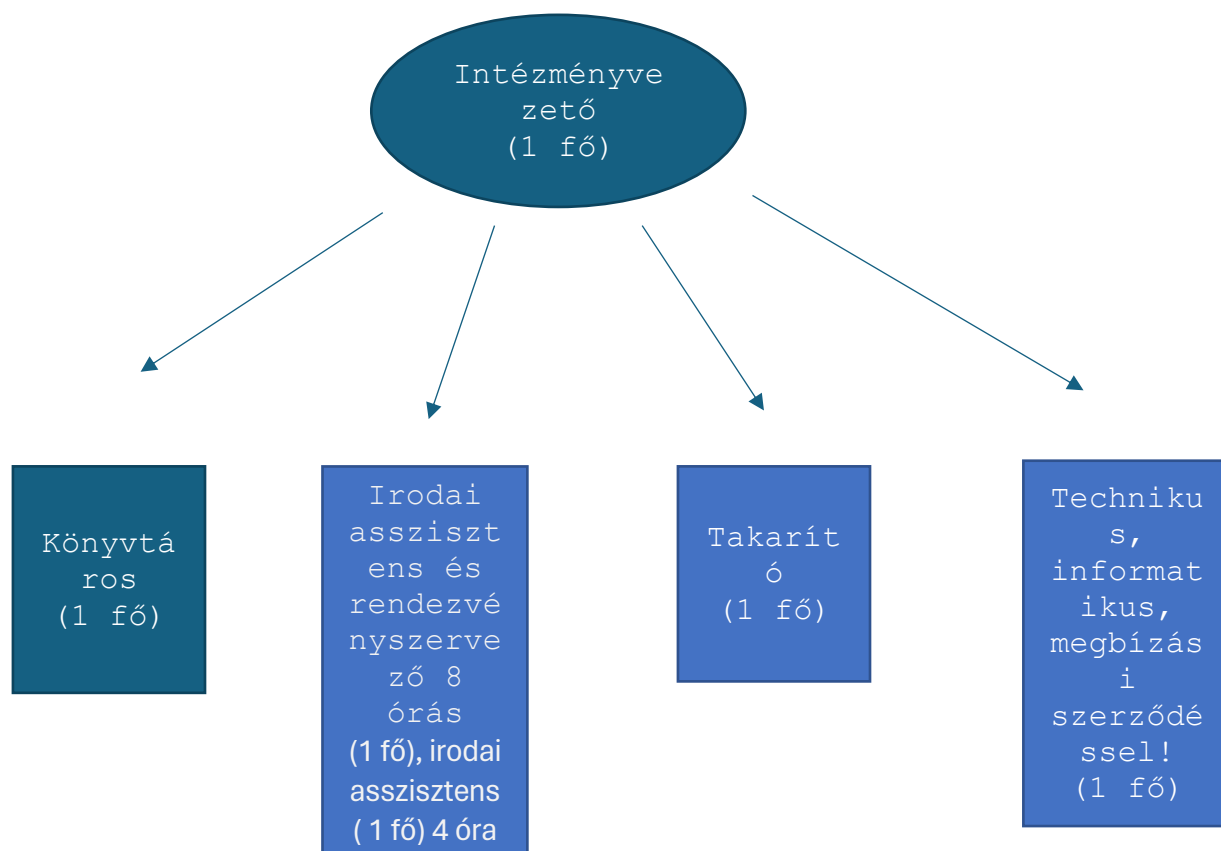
Intézményvezető
(1 fő)

Könyvtáros
(1 fő)

Irodai asszisztens és rendezvényszervező 8 órás
(1 fő), irodai asszisztens
( 1 fő) 4 óra

Takarító
(1 fő)

Technikus, informatikus, megbízási szerződéssel!
(1 fő)